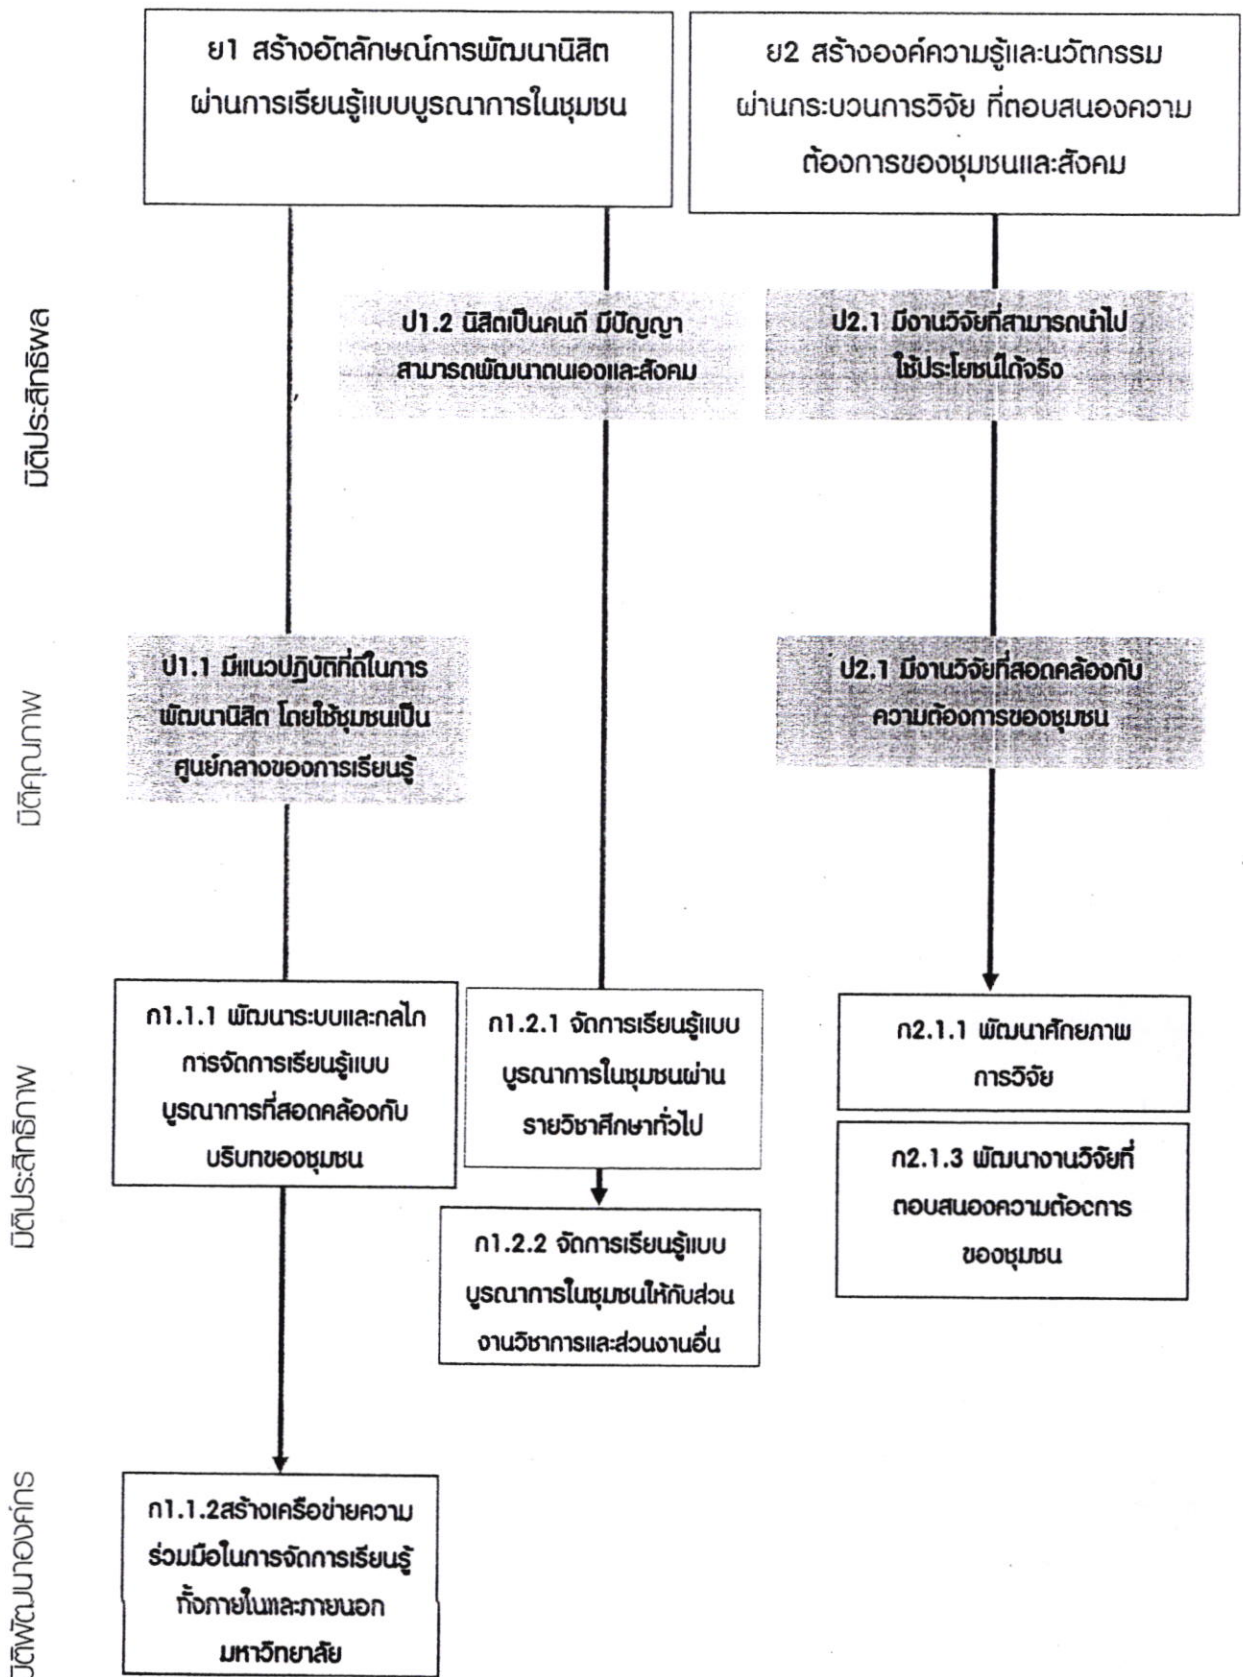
ย1 สร้างอัตลักษณ์การพัฒนานิสิต ผ่านการเรียนรู้แบบบูรณาการในชุมชน

ย2 สร้างองค์ความรู้และนวัตกรรม ผ่านกระบวนการวิจัย ที่ตอบสนองความต้องการของชุมชนและสังคม

มิติประสิทธิผล

ป1.2 นิสิตเป็นคนดี มีปัญญา สามารถพัฒนาตนเองและสังคม

ป2.1 มีงานวิจัยที่สามารถนำไปใช้ประโยชน์ได้จริง

มิติคุณภาพ

ป1.1 มีแนวปฏิบัติที่ดีในการพัฒนานิสิต โดยใช้ชุมชนเป็นศูนย์กลางของการเรียนรู้

ป2.1 มีงานวิจัยที่สอดคล้องกับความต้องการของชุมชน

มิติประสิทธิภาพ

ก1.1.1 พัฒนาระบบและกลไกการจัดการเรียนรู้แบบบูรณาการที่สอดคล้องกับบริบทของชุมชน

ก1.2.1 จัดการเรียนรู้แบบบูรณาการในชุมชนผ่านรายวิชาศึกษาทั่วไป

ก1.2.2 จัดการเรียนรู้แบบบูรณาการในชุมชนให้กับส่วนงานวิชาการและส่วนงานอื่น

ก2.1.1 พัฒนาศักยภาพการวิจัย

ก2.1.3 พัฒนางานวิจัยที่ตอบสนองความต้องการของชุมชน

มิติพัฒนาองค์กร

ก1.1.2สร้างเครือข่ายความร่วมมือในการจัดการเรียนรู้ทั้งภายในและภายนอกมหาวิทยาลัย